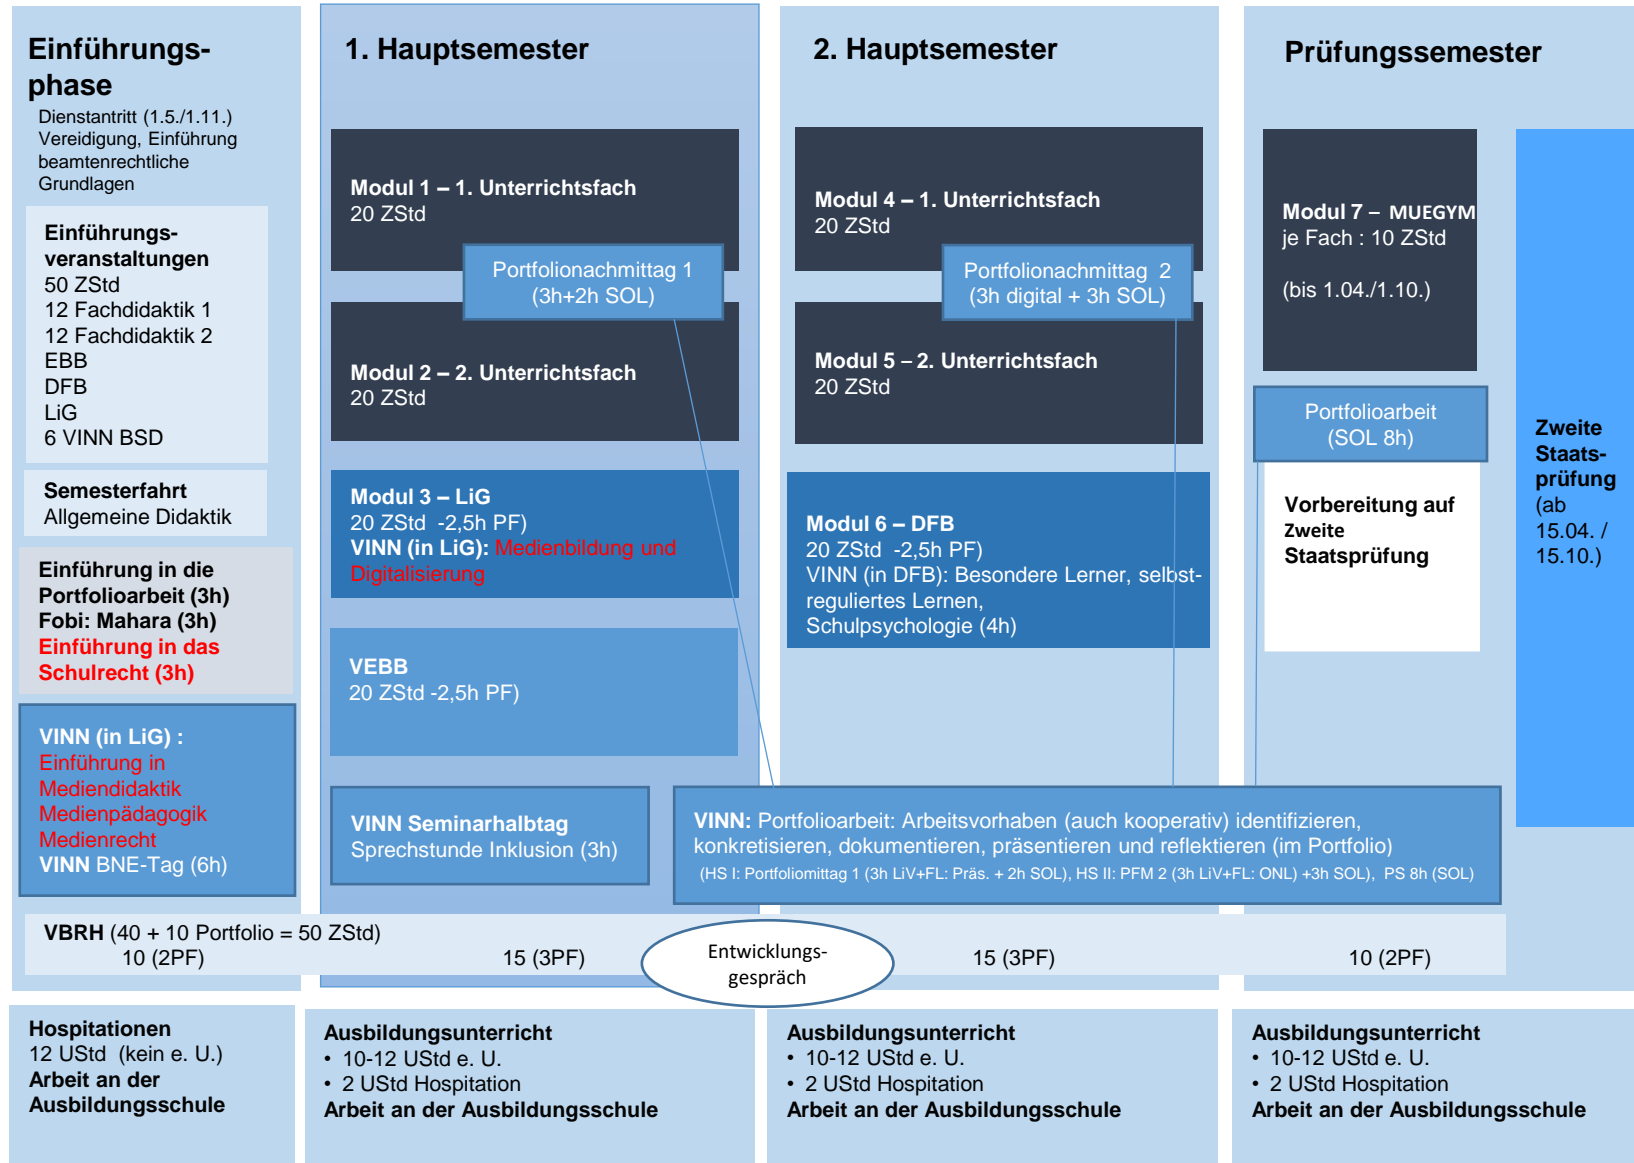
Einführungsphase

Dienstantritt (1.5./1.11.)
Vereidigung, Einführung beamtenrechtliche Grundlagen

Einführungsveranstaltungen
50 ZStd
12 Fachdidaktik 1
12 Fachdidaktik 2
EBB
DFB
LiG
6 VINN BSD

Semesterfahrt
Allgemeine Didaktik

Einführung in die Portfolioarbeit (3h)
Fobi: Mahara (3h)
Einführung in das Schulrecht (3h)

VINN (in LiG) :
Einführung in
Mediendidaktik
Medienpädagogik
Medienrecht
VINN BNE-Tag (6h)

1. Hauptsemester

Modul 1 – 1. Unterrichtsfach
20 ZStd

Portfolionachmittag 1
(3h+2h SOL)

Modul 2 – 2. Unterrichtsfach
20 ZStd

Modul 3 – LiG
20 ZStd -2,5h PF)
VINN (in LiG): Medienbildung und Digitalisierung

VEBB
20 ZStd -2,5h PF)

VINN Seminarhalbtag
Sprechstunde Inklusion (3h)

2. Hauptsemester

Modul 4 – 1. Unterrichtsfach
20 ZStd

Portfolionachmittag 2
(3h digital + 3h SOL)

Modul 5 – 2. Unterrichtsfach
20 ZStd

Modul 6 – DFB
20 ZStd -2,5h PF)
VINN (in DFB): Besondere Lerner, selbstreguliertes Lernen, Schulpsychologie (4h)

Prüfungssemester

Modul 7 – MUEGYM
je Fach : 10 ZStd

(bis 1.04./1.10.)

Portfolioarbeit
(SOL 8h)

Vorbereitung auf Zweite Staatsprüfung

Zweite Staatsprüfung (ab 15.04. / 15.10.)

VINN: Portfolioarbeit: Arbeitsvorhaben (auch kooperativ) identifizieren, konkretisieren, dokumentieren, präsentieren und reflektieren (im Portfolio)
(HS I: Portfoliomittag 1 (3h LiV+FL: Präs. + 2h SOL), HS II: PFM 2 (3h LiV+FL: ONL) +3h SOL), PS 8h (SOL)

VBRH (40 + 10 Portfolio = 50 ZStd)
10 (2PF) 15 (3PF) Entwicklungsgespräch 15 (3PF) 10 (2PF)

Hospitationen
12 UStd (kein e. U.)
Arbeit an der Ausbildungsschule

Ausbildungsunterricht
• 10-12 UStd e. U.
• 2 UStd Hospitation
Arbeit an der Ausbildungsschule

Ausbildungsunterricht
• 10-12 UStd e. U.
• 2 UStd Hospitation
Arbeit an der Ausbildungsschule

Ausbildungsunterricht
• 10-12 UStd e. U.
• 2 UStd Hospitation
Arbeit an der Ausbildungsschule